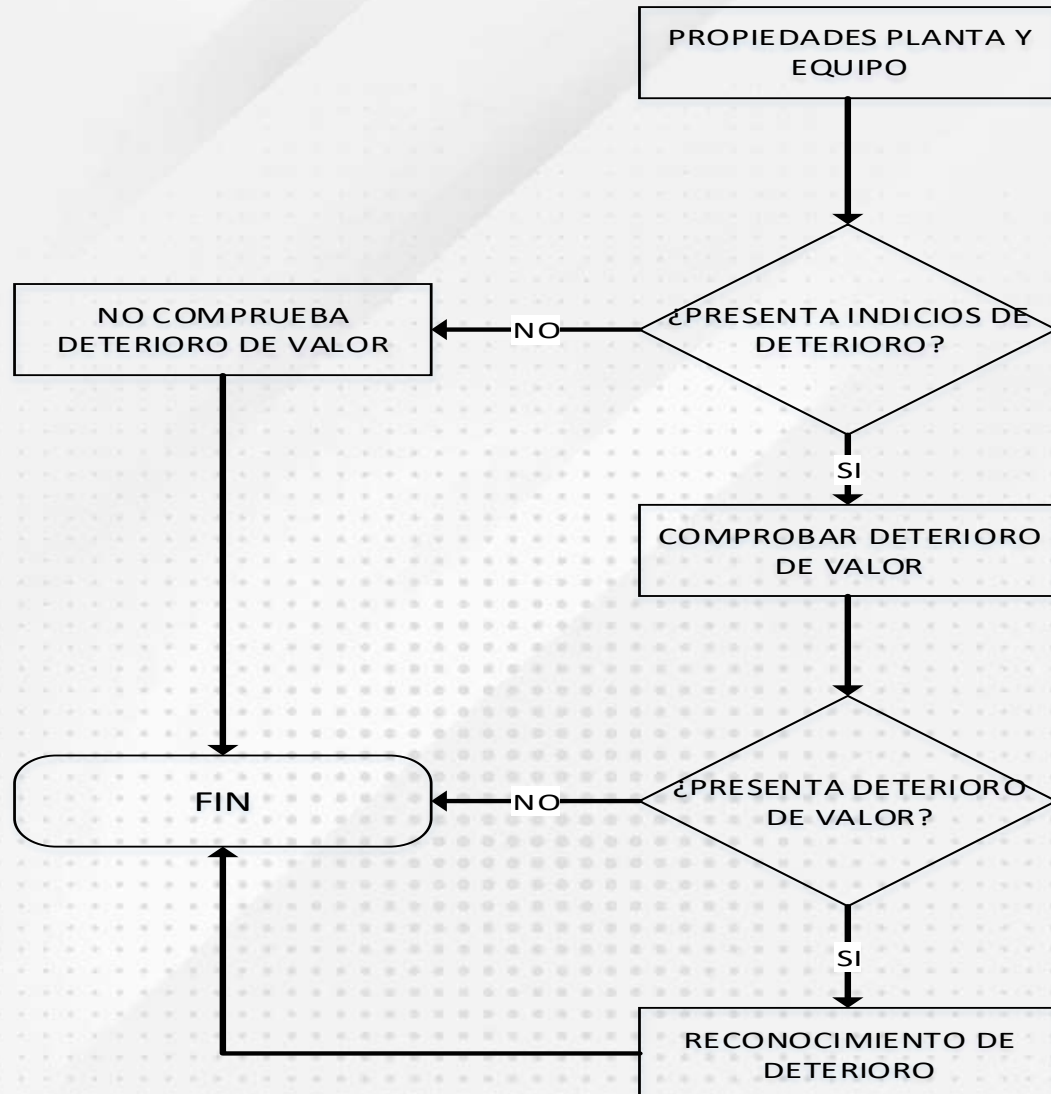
PROPIEDADES PLANTA Y EQUIPO

¿PRESENTA INDICIOS DE DETERIORO?

NO

NO COMPRUEBA DETERIORO DE VALOR

SI

COMPROBAR DETERIORO DE VALOR

¿PRESENTA DETERIORO DE VALOR?

NO

FIN

SI

RECONOCIMIENTO DE DETERIORO